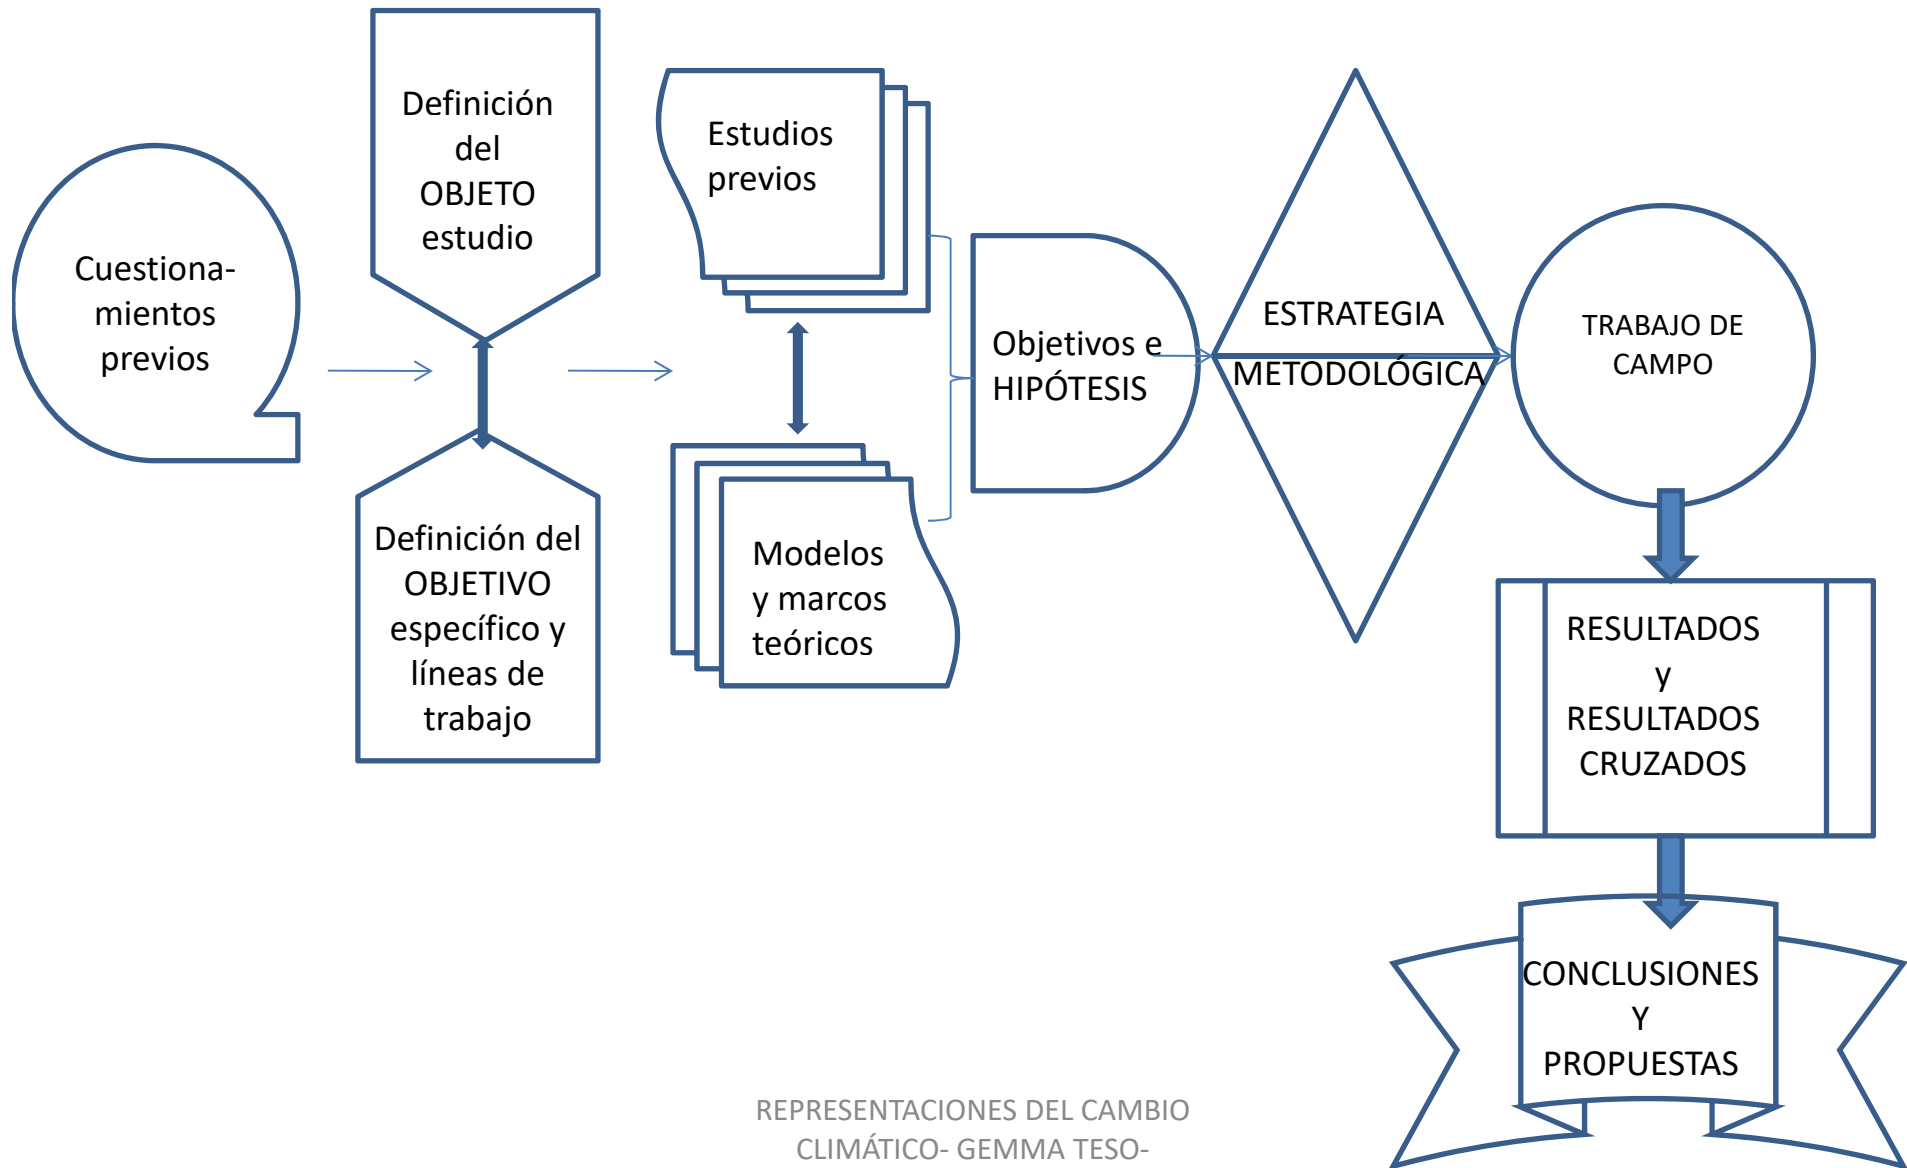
Cuestionamientos previos

Definición del OBJETO estudio

Definición del OBJETIVO específico y líneas de trabajo

Estudios previos

Modelos y marcos teóricos

Objetivos e HIPÓTESIS

ESTRATEGIA METODOLÓGICA

TRABAJO DE CAMPO

RESULTADOS y RESULTADOS CRUZADOS

CONCLUSIONES Y PROPUESTAS

REPRESENTACIONES DEL CAMBIO CLIMÁTICO- GEMMA TESO-